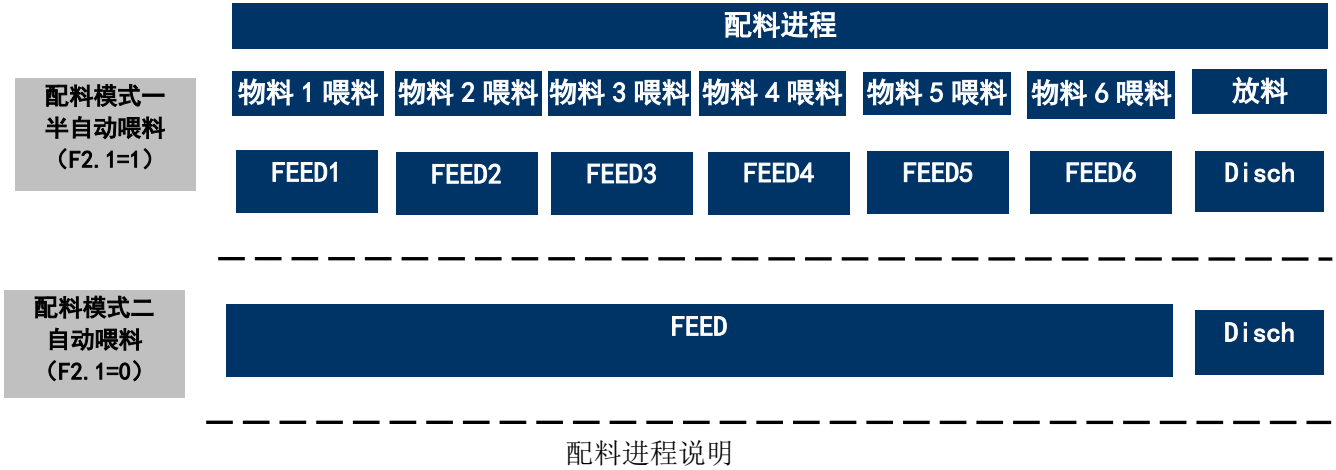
配料进程

配料模式一
半自动喂料
（F2.1=1）

物料 1 喂料 | 物料 2 喂料 | 物料 3 喂料 | 物料 4 喂料 | 物料 5 喂料 | 物料 6 喂料 | 放料

FEED1 | FEED2 | FEED3 | FEED4 | FEED5 | FEED6 | Disch

配料模式二
自动喂料
（F2.1=0）

FEED

Disch

配料进程说明